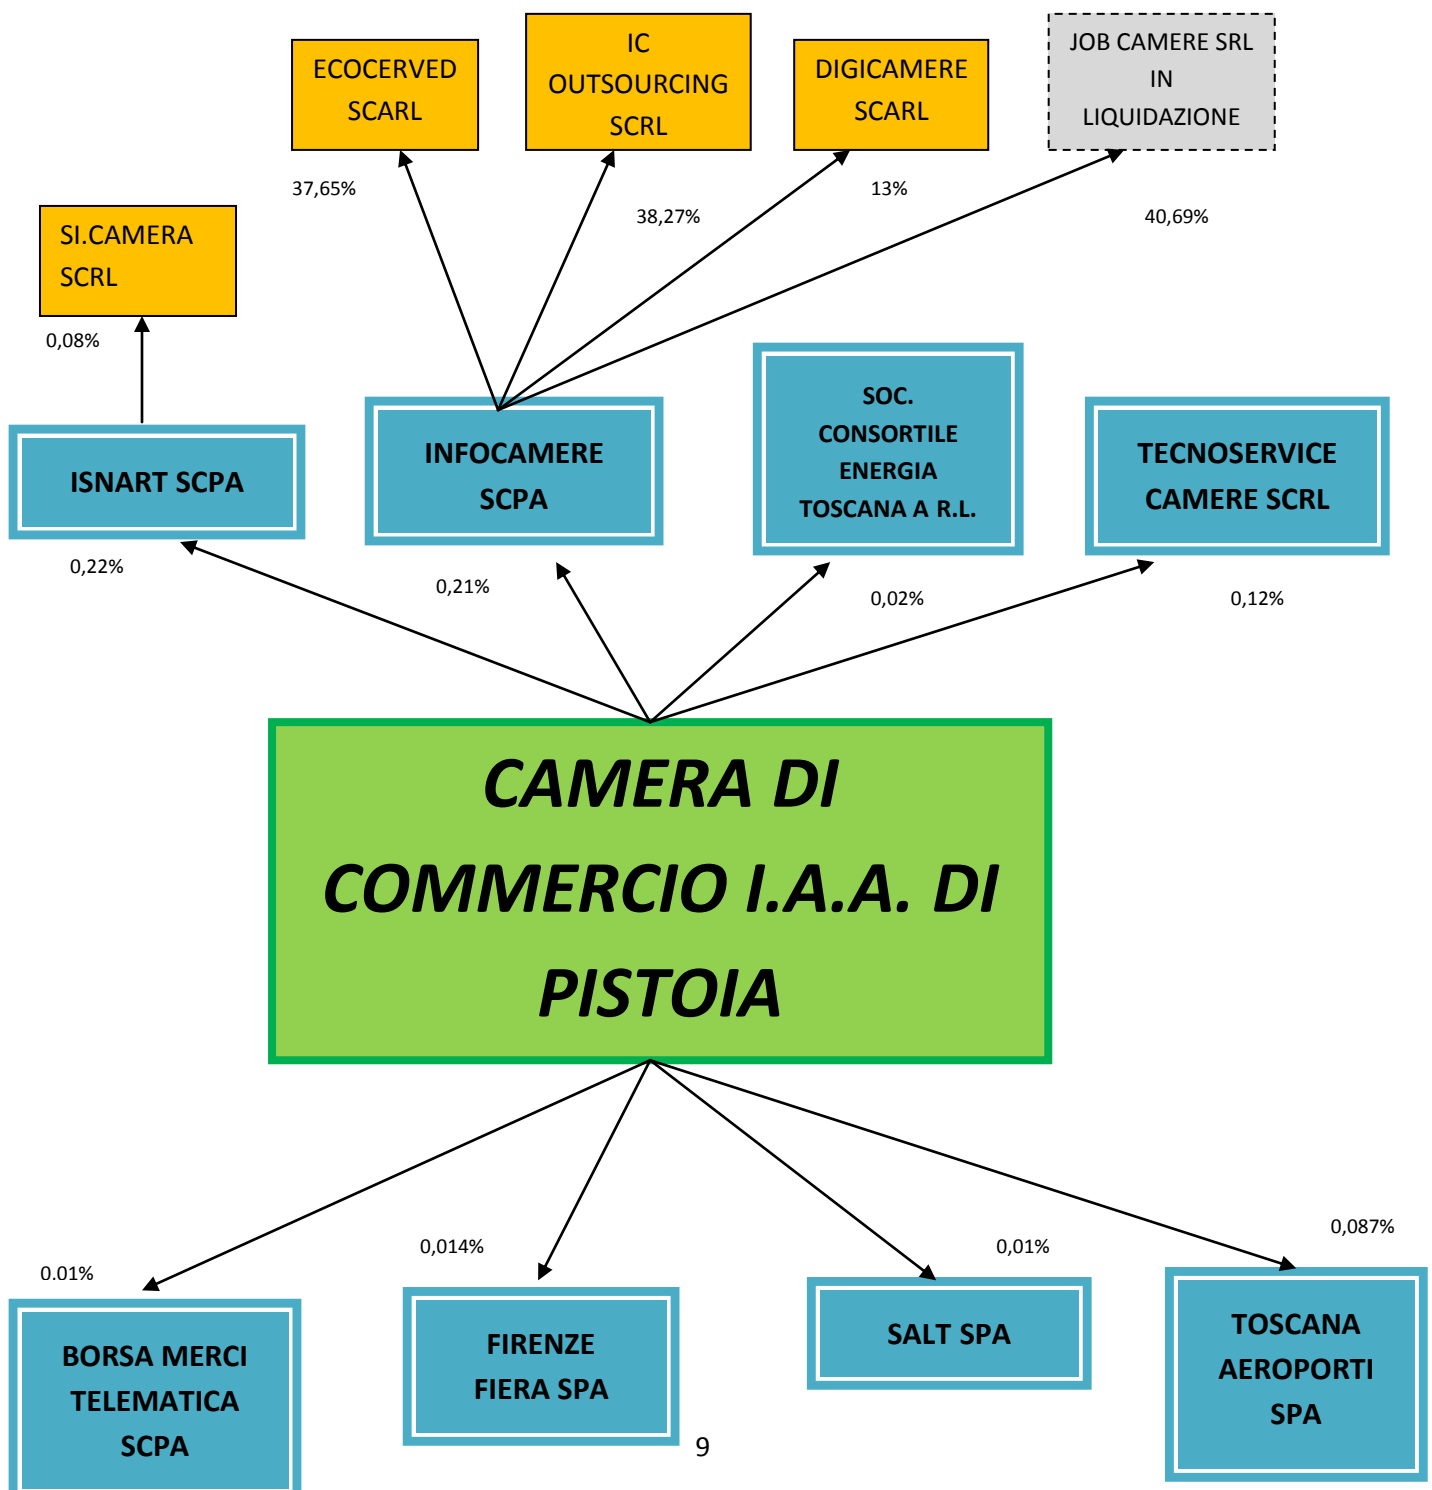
ECOCERVED SCARL

IC OUTSOURCING SCRL

DIGICAMERE SCARL

JOB CAMERE SRL IN LIQUIDAZIONE

37,65%

38,27%

13%

40,69%

SI.CAMERA SCRL

0,08%

ISNART SCPA

INFOCAMERE SCPA

SOC. CONSORTILE ENERGIA TOSCANA A R.L.

TECNOSERVICE CAMERE SCRL

0,22%

0,21%

0,02%

0,12%

CAMERA DI COMMERCIO I.A.A. DI PISTOIA

0,087%

0.01%

0,014%

0,01%

BORSA MERCI TELEMATICA SCPA

FIRENZE FIERA SPA

SALT SPA

TOSCANA AEROPORTI SPA

9